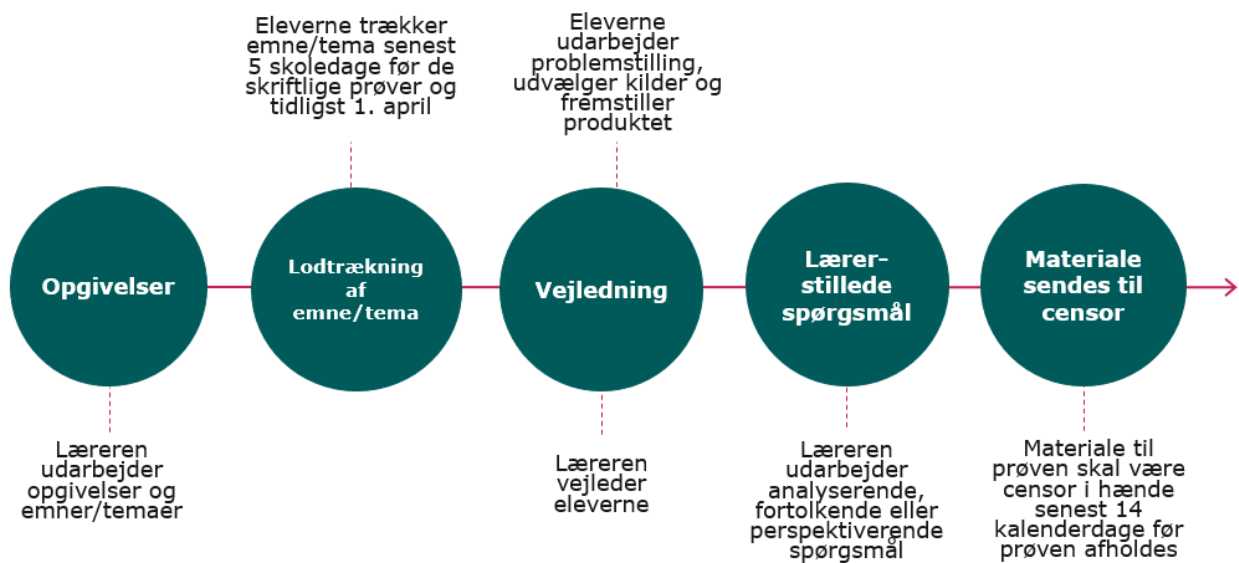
Eleverne trækker emne/tema senest 5 skoledage før de skriftlige prøver og tidligst 1. april

Eleverne udarbejder problemstilling, udvælger kilder og fremstiller produktet

Opgivelser

Lodtrækning af emne/tema

Vejledning

Lærer-stillede spørgsmål

Materiale sendes til censor

Læreren udarbejder opgivelser og emner/temaer

Læreren vejleder eleverne

Læreren udarbejder analyserende, fortolkende eller perspektiverende spørgsmål

Materiale til prøven skal være censor i hænde senest 14 kalenderdage før prøven afholdes